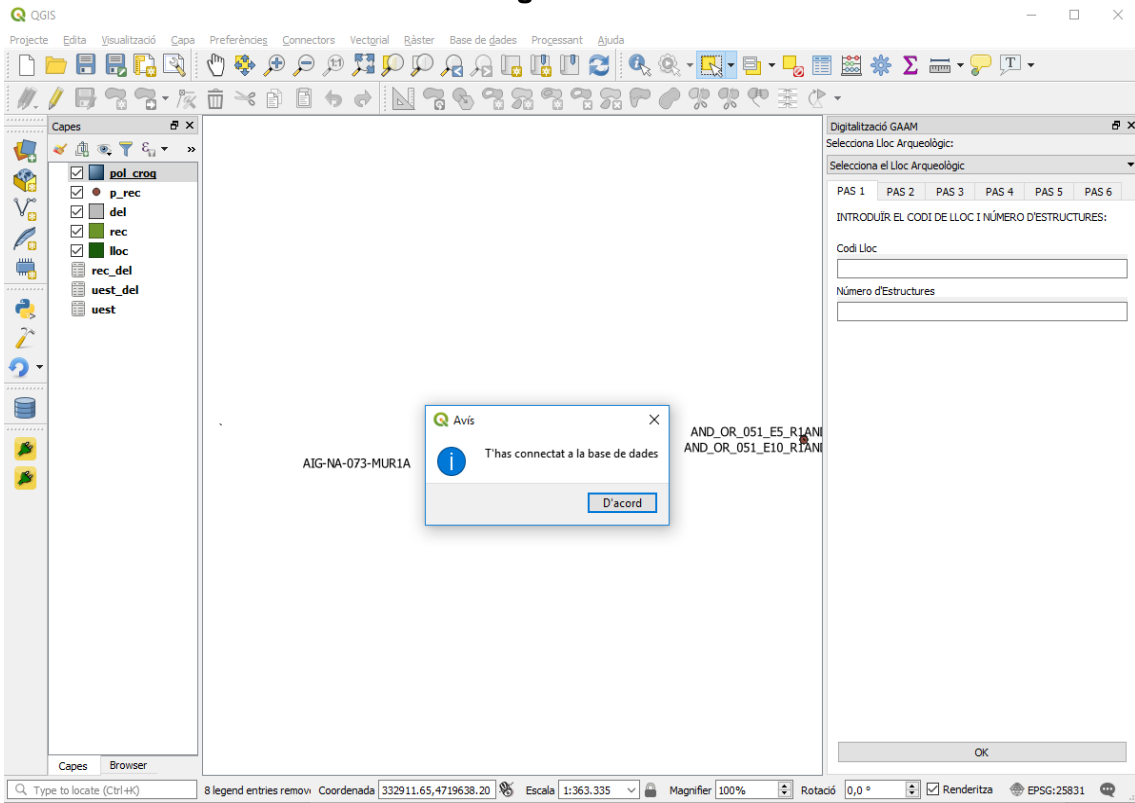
QGIS

Projecte Edita Visualització Capa Preferències Connectors Vectorial Ràster Base de dades Processant Ajuda

Capes

pol_croq
p_rec
del
rec
lloc
rec_del
uest_del
uest

Capes Browser

AIG-NA-073-MUR1A

AND_OR_051_E5_R1ANI
AND_OR_051_E10_R1ANI

Avís

T'has connectat a la base de dades

D'acord

Digitalització GAAM
Selecciona Lloc Arqueològic:
Selecciona el Lloc Arqueològic

PAS 1 PAS 2 PAS 3 PAS 4 PAS 5 PAS 6

INTRODUÏR EL CODI DE LLOC I NÚMERO D'ESTRUCTURES:

Codi Lloc

Número d'Estructures

OK

Type to locate (Ctrl+K) 8 legend entries remov Coordenada 332911.65,4719638.20 Escala 1:363.335 Magnifier 100% Rotació 0,0 ° Renderitza EPSG:25831